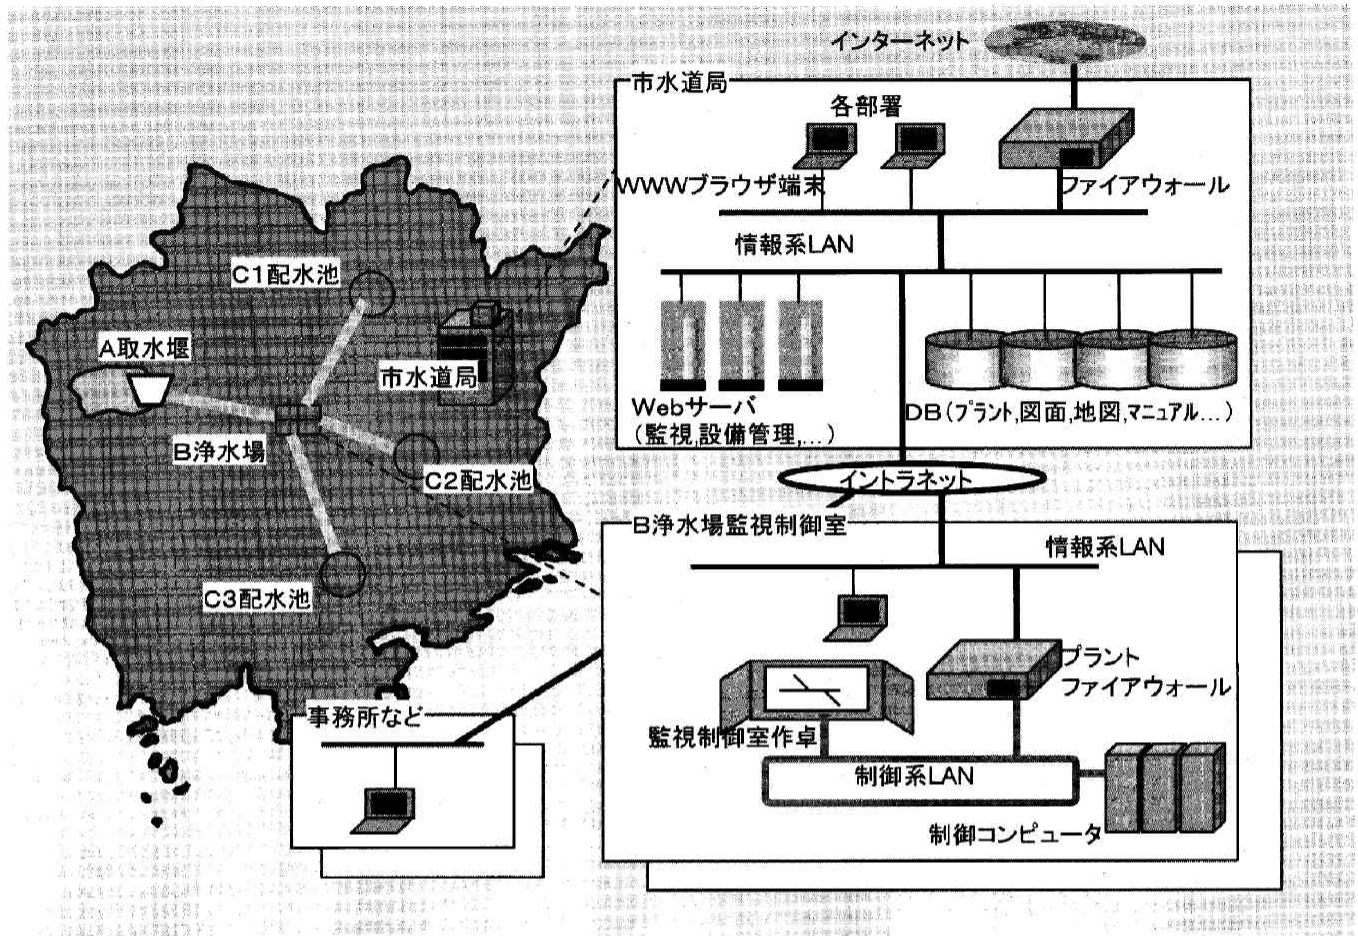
インターネット

市水道局

各部署

WWWブラウザ端末

ファイアウォール

情報系LAN

Webサーバ
(監視,設備管理,…)

DB(プラント,図面,地図,マニュアル…)

イントラネット

B浄水場監視制御室

情報系LAN

プラント
ファイアウォール

監視制御室作卓

制御系LAN

制御コンピュータ

事務所など

C1配水池

A取水堰

市水道局

B浄水場

C2配水池

C3配水池